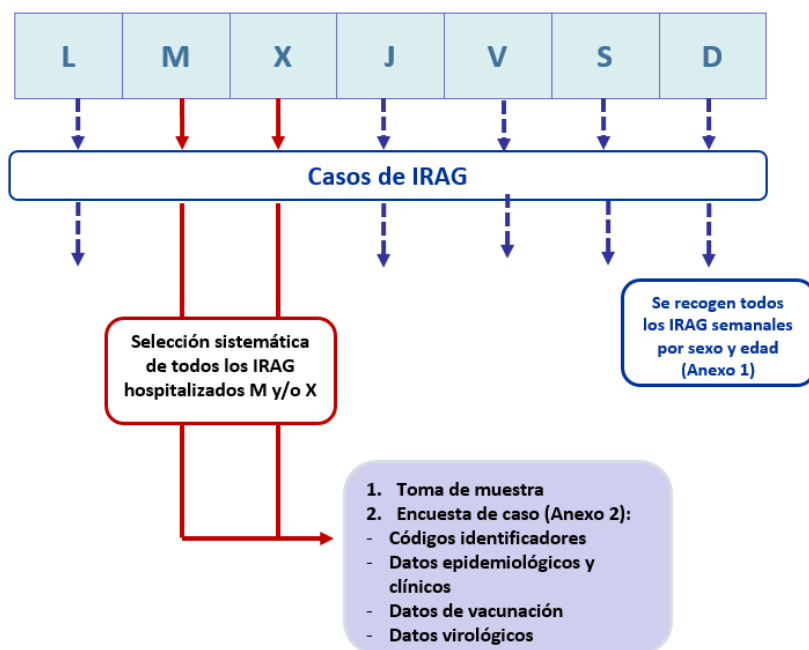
| L | M | X | J | V | S | D |
|---|---|---|---|---|---|---|

Casos de IRAG

Se recogen todos los IRAG semanales por sexo y edad (Anexo 1)

Selección sistemática de todos los IRAG hospitalizados M y/o X

1. Toma de muestra
2. Encuesta de caso (Anexo 2):
- Códigos identificadores
- Datos epidemiológicos y clínicos
- Datos de vacunación
- Datos virológicos